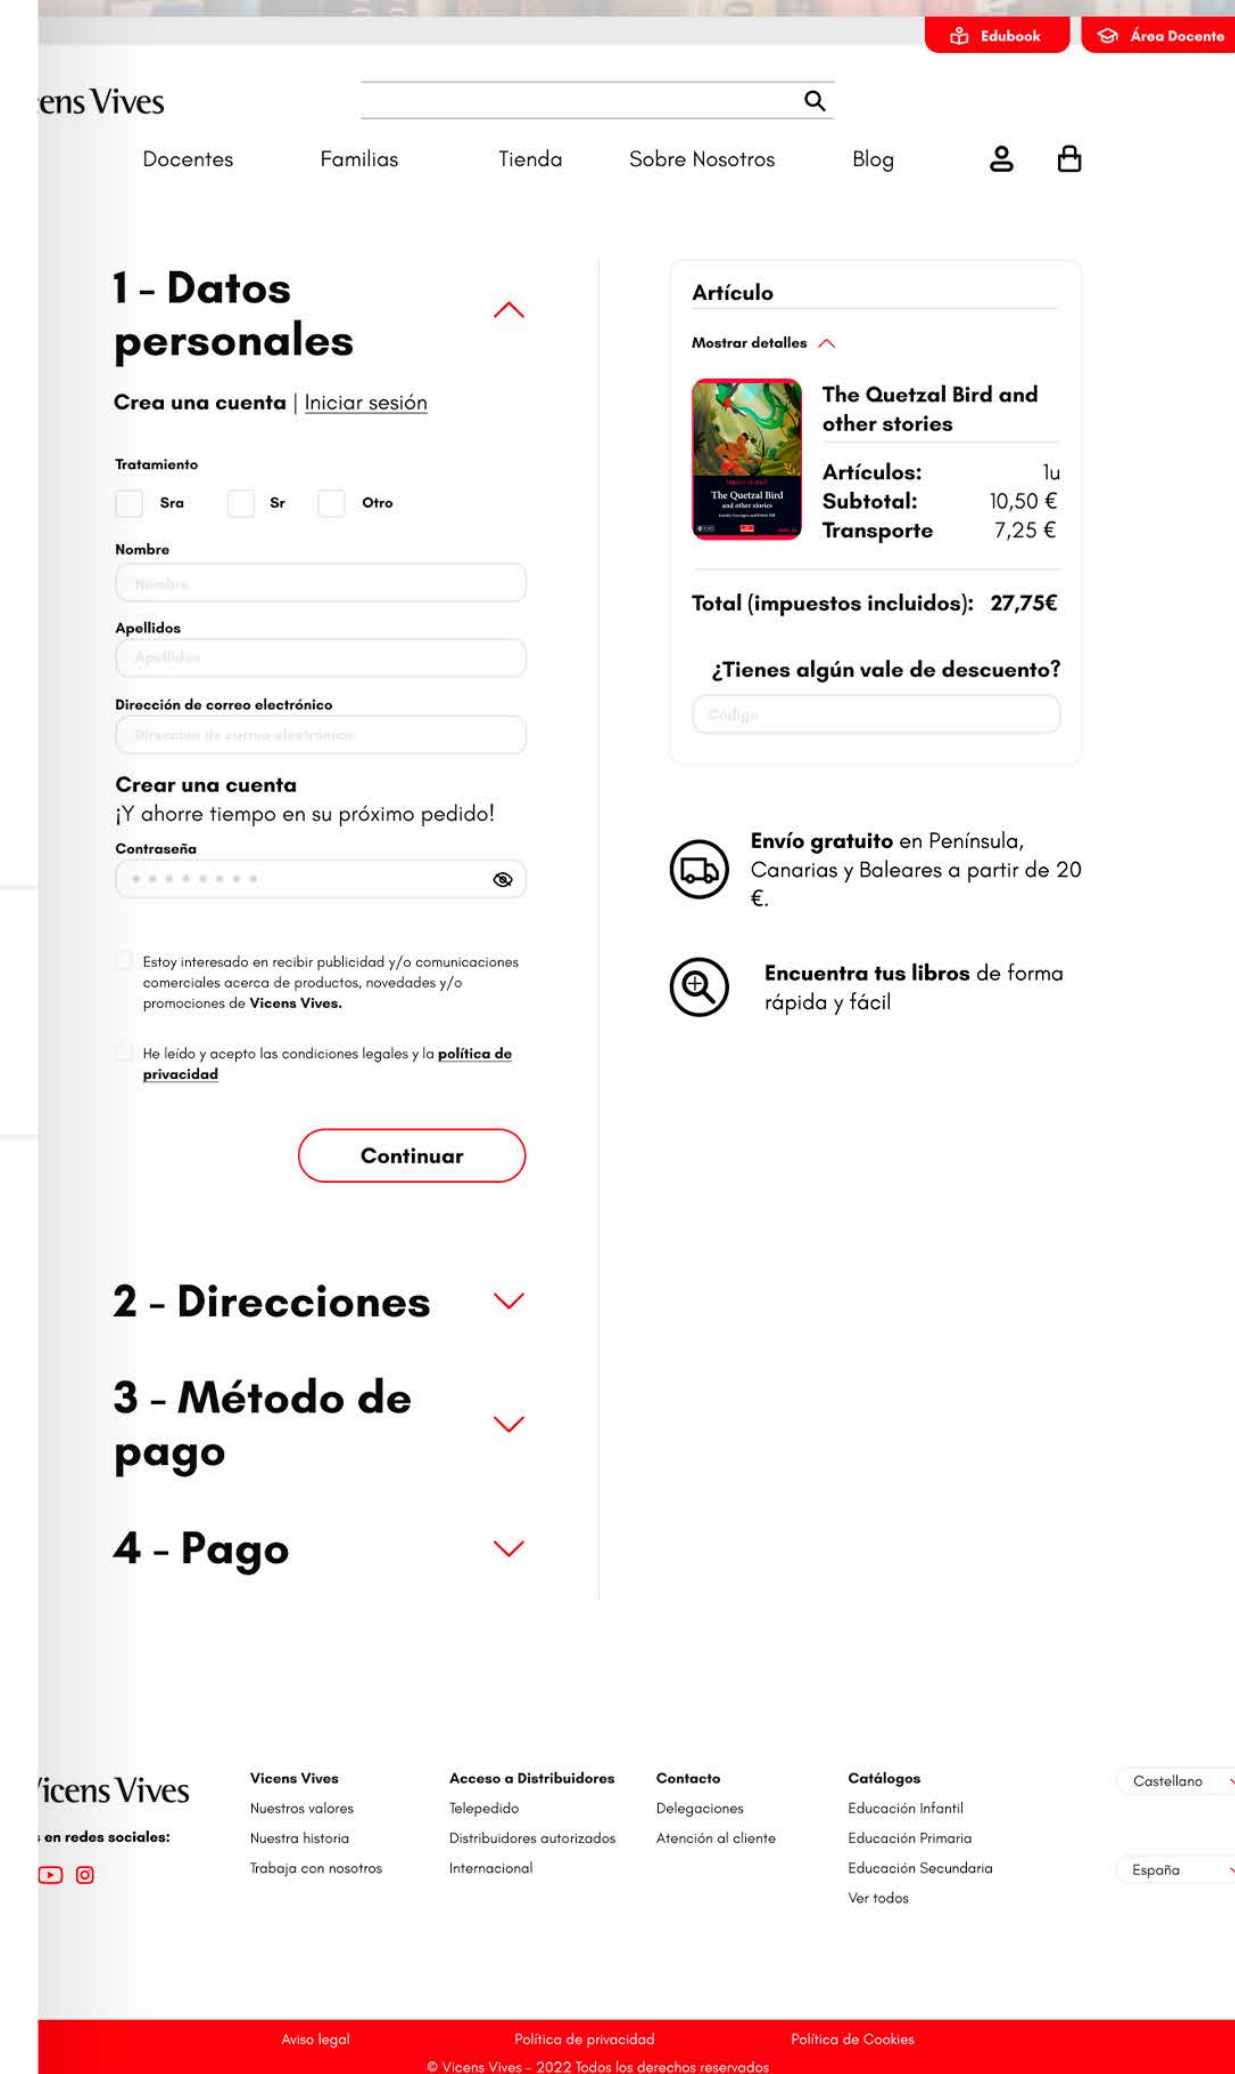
Edubook
Área Docente

cens Vives

Docentes Familias Tienda Sobre Nosotros Blog

1 - Datos personales

Crea una cuenta | Iniciar sesión

Tratamiento

Sra Sr Otro

Nombre

Nombre

Apellidos

Apellidos

Dirección de correo electrónico

Dirección de correo electrónico

Crear una cuenta
¡Y ahorre tiempo en su próximo pedido!

Contraseña

Estoy interesado en recibir publicidad y/o comunicaciones comerciales acerca de productos, novedades y/o promociones de Vicens Vives.

He leído y acepto las condiciones legales y la política de privacidad

Continuar

2 - Direcciones

3 - Método de pago

4 - Pago

Artículo

Mostrar detalles

The Quetzal Bird and other stories

The Quetzal Bird and other stories

Artículos: 1u
Subtotal: 10,50 €
Transporte 7,25 €

Total (impuestos incluidos): 27,75€

¿Tienes algún vale de descuento?

Código

Envío gratuito en Península, Canarias y Baleares a partir de 20 €.

Encuentra tus libros de forma rápida y fácil

Vicens Vives
en redes sociales:

Vicens Vives
Nuestros valores
Nuestra historia
Trabaja con nosotros

Acceso a Distribuidores
Telepedido
Distribuidores autorizados
Internacional

Contacto
Delegaciones
Atención al cliente

Catálogos
Educación Infantil
Educación Primaria
Educación Secundaria
Ver todos

Castellano

España

Aviso legal Política de privacidad Política de Cookies
© Vicens Vives - 2022 Todos los derechos reservados